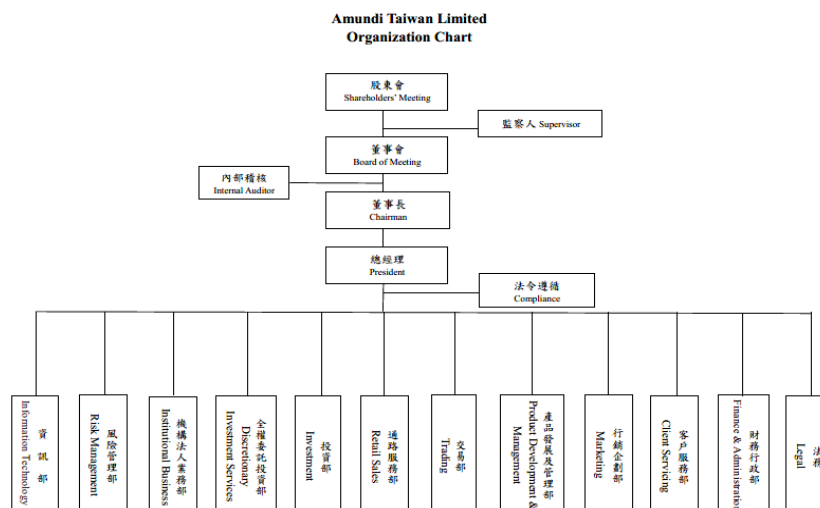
Amundi Taiwan Limited
Organization Chart

股東會
Shareholders' Meeting

監察人 Supervisor

董事會
Board of Meeting

內部稽核
Internal Auditor

董事長
Chairman

總經理
President

法令遵循
Compliance

資訊部
Information Technology

風險管理部
Risk Management

機構法人業務部
Institutional Business

全權委託投資部
Discretionary Investment Services

投資部
Investment

通路服務部
Retail Sales

交易部
Trading

產品發展及管理部
Product Development & Management

行銷企劃部
Marketing

客戶服務部
Client Servicing

財務行政部
Finance & Administration

法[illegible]
Legal